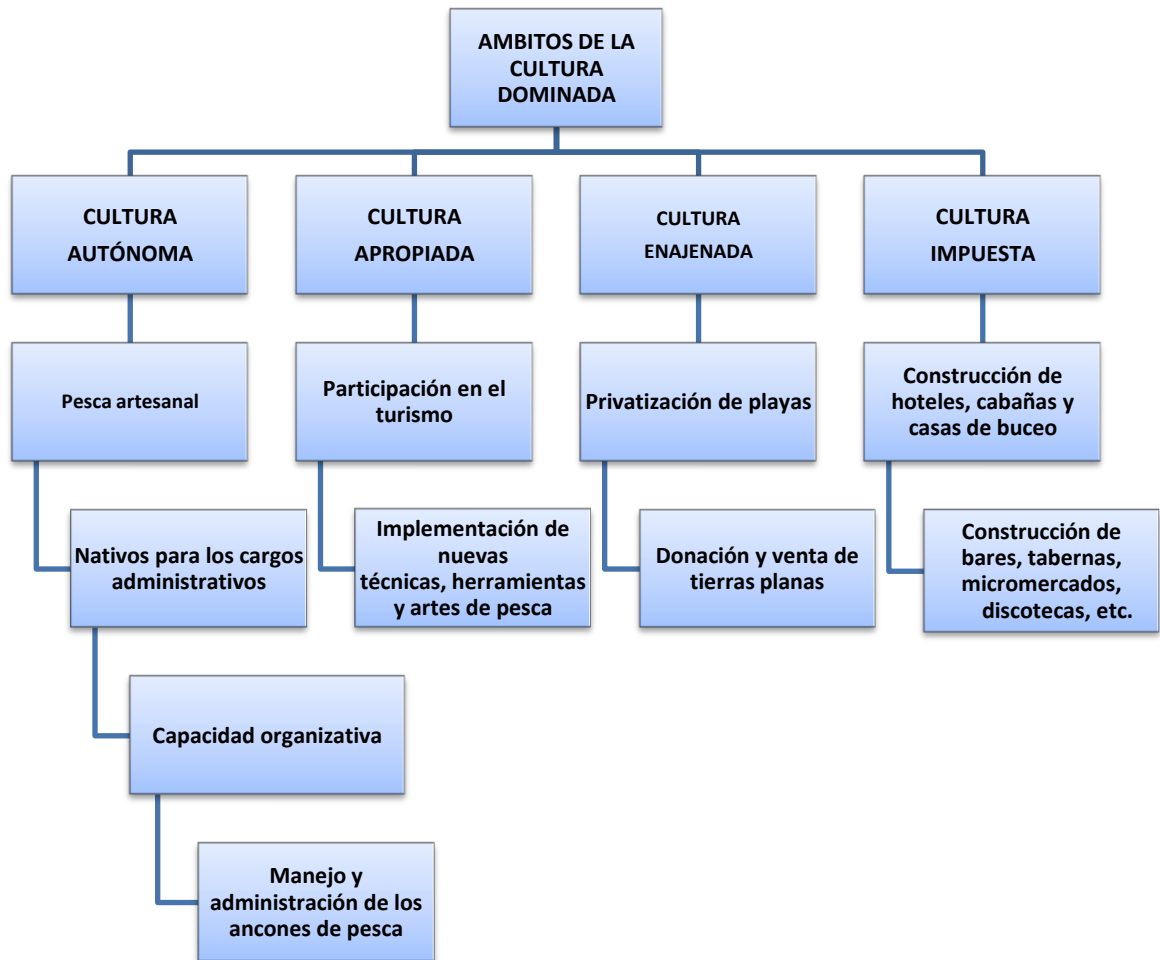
AMBITOS DE LA CULTURA DOMINADA

CULTURA AUTÓNOMA

Pesca artesanal

Nativos para los cargos administrativos

Capacidad organizativa

Manejo y administración de los ancones de pesca

CULTURA APROPIADA

Participación en el turismo

Implementación de nuevas técnicas, herramientas y artes de pesca

CULTURA ENAJENADA

Privatización de playas

Donación y venta de tierras planas

CULTURA IMPUESTA

Construcción de hoteles, cabañas y casas de buceo

Construcción de bares, tabernas, micromercados, discotecas, etc.